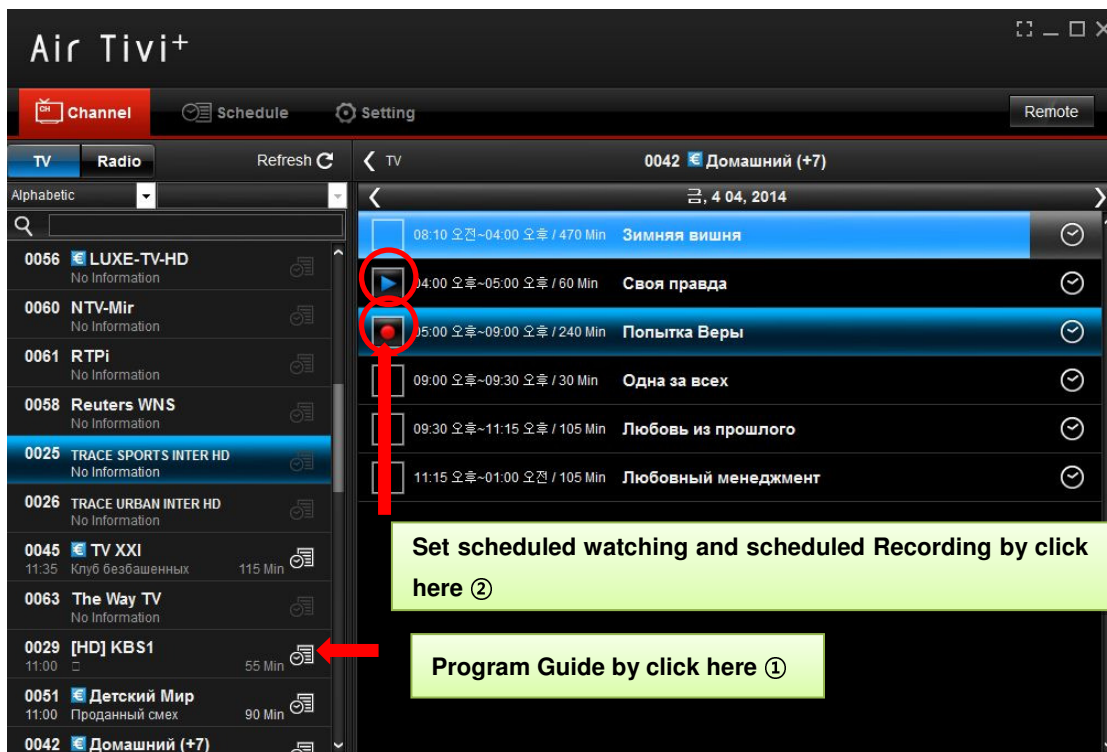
Air Tivi+

Channel
Schedule
Setting
Remote

TV
Radio
Refresh
Alphabetic

0056 € LUXE-TV-HD
No Information
0060 NTV-Mir
No Information
0061 RTPi
No Information
0058 Reuters WNS
No Information
0025 TRACE SPORTS INTER HD
No Information
0026 TRACE URBAN INTER HD
No Information
0045 € TV XXI
11:35 Клуб безбашенных 115 Min
0063 The Way TV
No Information
0029 [HD] KBS1
11:00 □ 55 Min
0051 € Детский Мир
11:00 Проданный смех 90 Min
0042 € Домашний (+7)

TV
0042 € Домашний (+7)
금, 4 04, 2014

08:10 오전~04:00 오후 / 470 Min Зимняя вишня
04:00 오후~05:00 오후 / 60 Min Своя правда
05:00 오후~09:00 오후 / 240 Min Попытка Веры
09:00 오후~09:30 오후 / 30 Min Одна за всех
09:30 오후~11:15 오후 / 105 Min Любовь из прошлого
11:15 오후~01:00 오전 / 105 Min Любовный менеджмент

Set scheduled watching and scheduled Recording by click here ②

Program Guide by click here ①